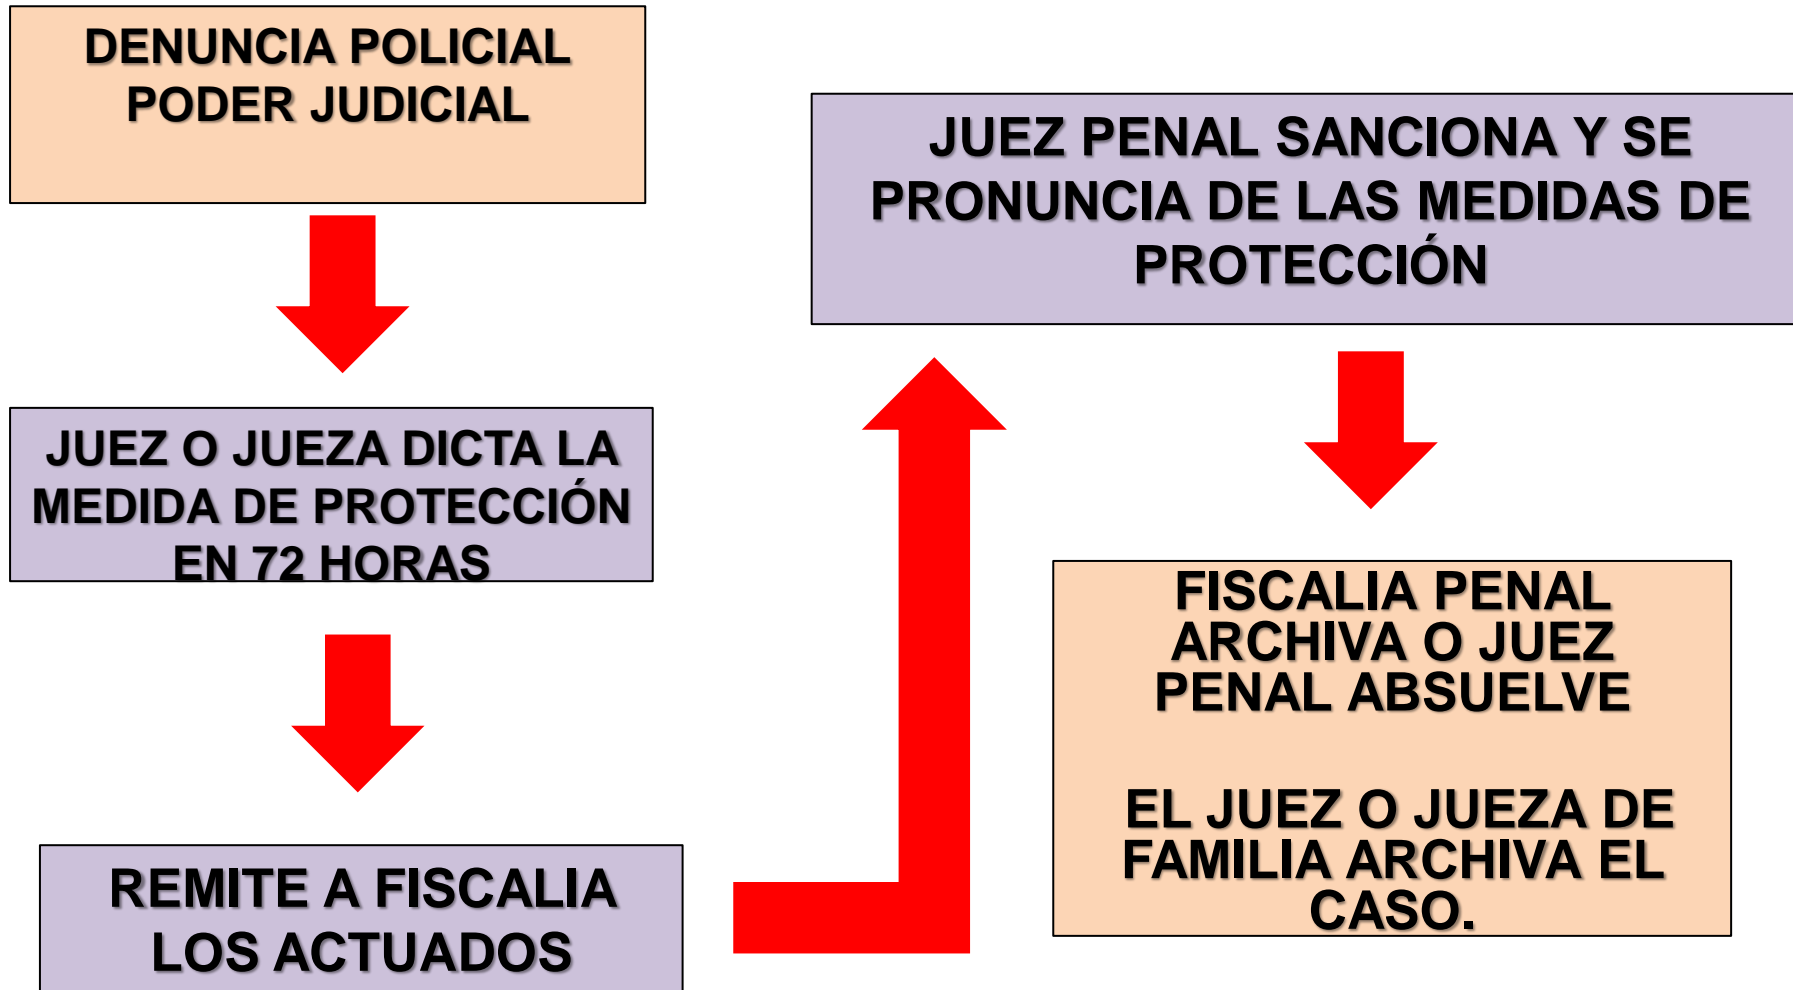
DENUNCIA POLICIAL
PODER JUDICIAL

JUEZ O JUEZA DICTA LA MEDIDA DE PROTECCIÓN EN 72 HORAS

REMITE A FISCALIA LOS ACTUADOS

JUEZ PENAL SANCIONA Y SE PRONUNCIA DE LAS MEDIDAS DE PROTECCIÓN

FISCALIA PENAL ARCHIVA O JUEZ PENAL ABSUELVE

EL JUEZ O JUEZA DE FAMILIA ARCHIVA EL CASO.